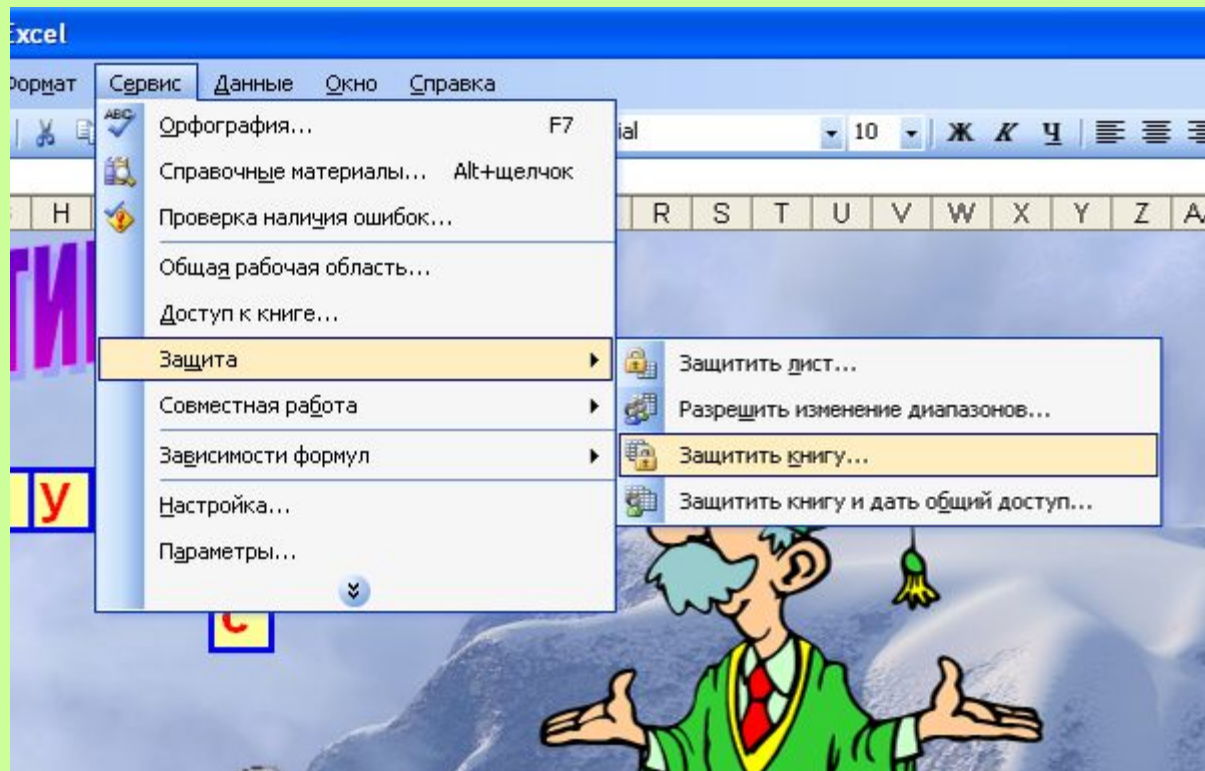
Excel

Формат Сервис Данные Окно Справка

Орфография... F7
Справочные материалы... Alt+щелчок
Проверка наличия ошибок...
Общая рабочая область...
Доступ к книге...
Защита
Совместная работа
Зависимости формул
Настройка...
Параметры...

Защитить лист...
Разрешить изменение диапазонов...
Защитить книгу...
Защитить книгу и дать общий доступ...

ial 10 Ж К Ч

H R S T U V W X Y Z A

ТИ

У

С